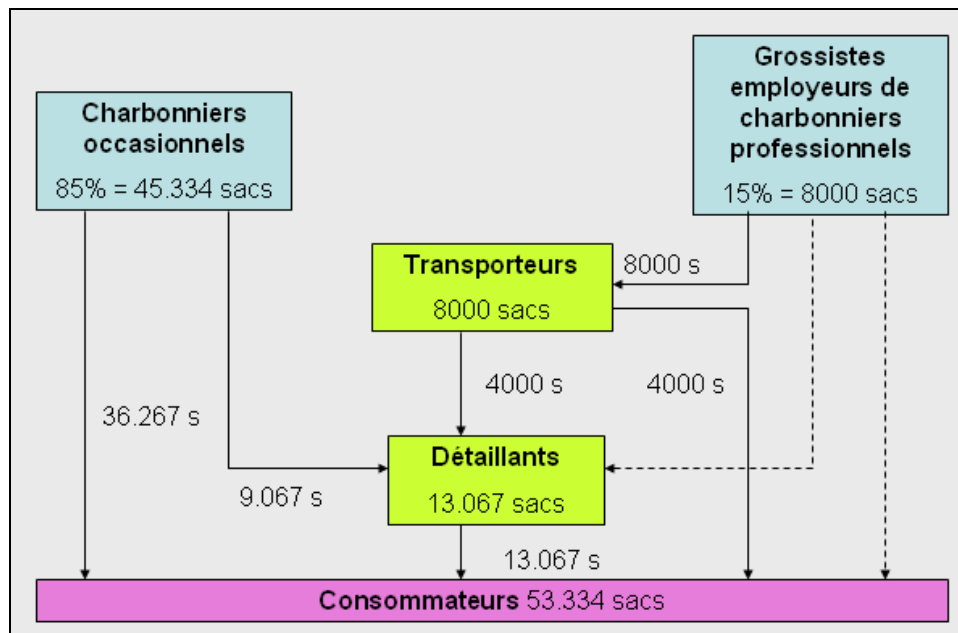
Charbonniers occasionnels
85% = 45.334 sacs

Grossistes employeurs de charbonniers professionnels
15% = 8000 sacs

Transporteurs
8000 sacs

8000 s

4000 s

4000 s

36.267 s

Détaillants
13.067 sacs

9.067 s

13.067 s

Consommateurs 53.334 sacs